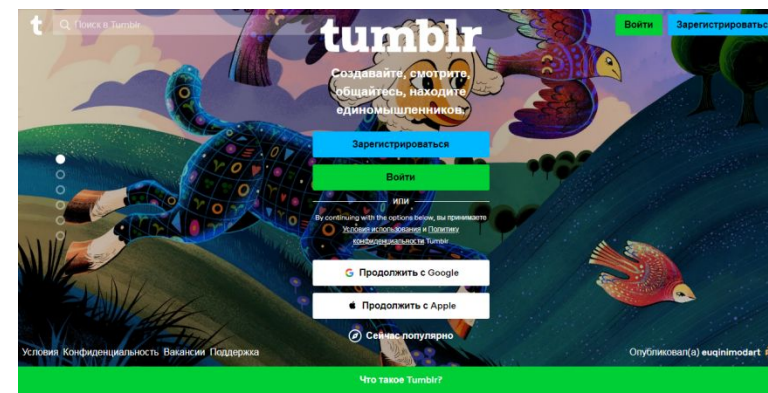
t Поиск в Tumblr

Войти Зарегистрироватьс

tumblr

Создавайте, смотрите, общайтесь, находите единомышленников.

Зарегистрироваться

Войти

или

By continuing with the options below, вы принимаете Условия использования и Политику конфиденциальности Tumblr

G Продолжить с Google

Продолжить с Apple

Сейчас популярно

Условия Конфиденциальность Вакансии Поддержка

Опубликовал(а) euqinimodart

Что такое Tumblr?